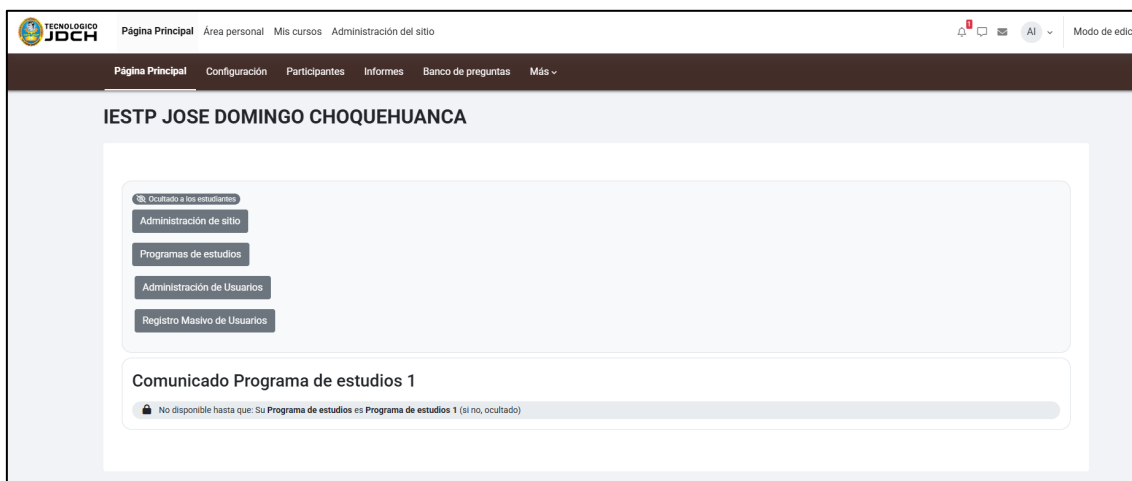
TECNOLOGICO JDCH

Página Principal Área personal Mis cursos Administración del sitio

1

AI

Modo de edic

Página Principal Configuración Participantes Informes Banco de preguntas Más

IESTP JOSE DOMINGO CHOQUEHUANCA

Ocultado a los estudiantes

Administración de sitio

Programas de estudios

Administración de Usuarios

Registro Masivo de Usuarios

Comunicado Programa de estudios 1

No disponible hasta que: Su Programa de estudios es Programa de estudios 1 (si no, ocultado)